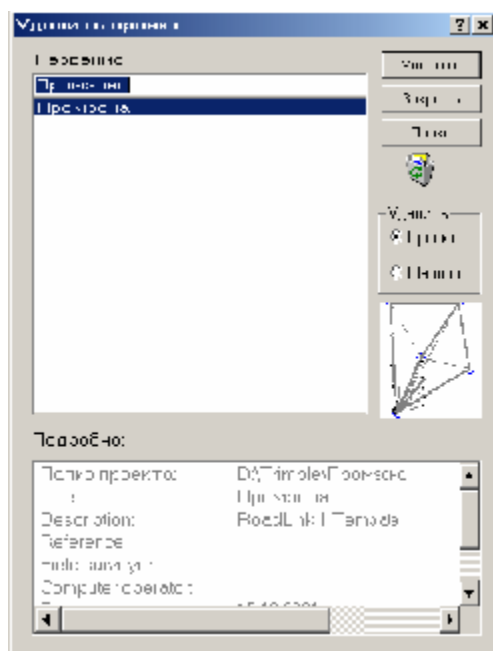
Удаление проекта ? x

Проекты
Проект
Про...

Удалить
Закрыть
Поиск

Удалить
Проект
Папку

Подробно:

| | |
|---|---|
| Папка проекта: | D:\Trimble\Проекты |
| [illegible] | Про... |
| Description: | RoadLink Template |
| Reference | |
| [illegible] | |
| Computer operator: | |
| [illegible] | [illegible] |